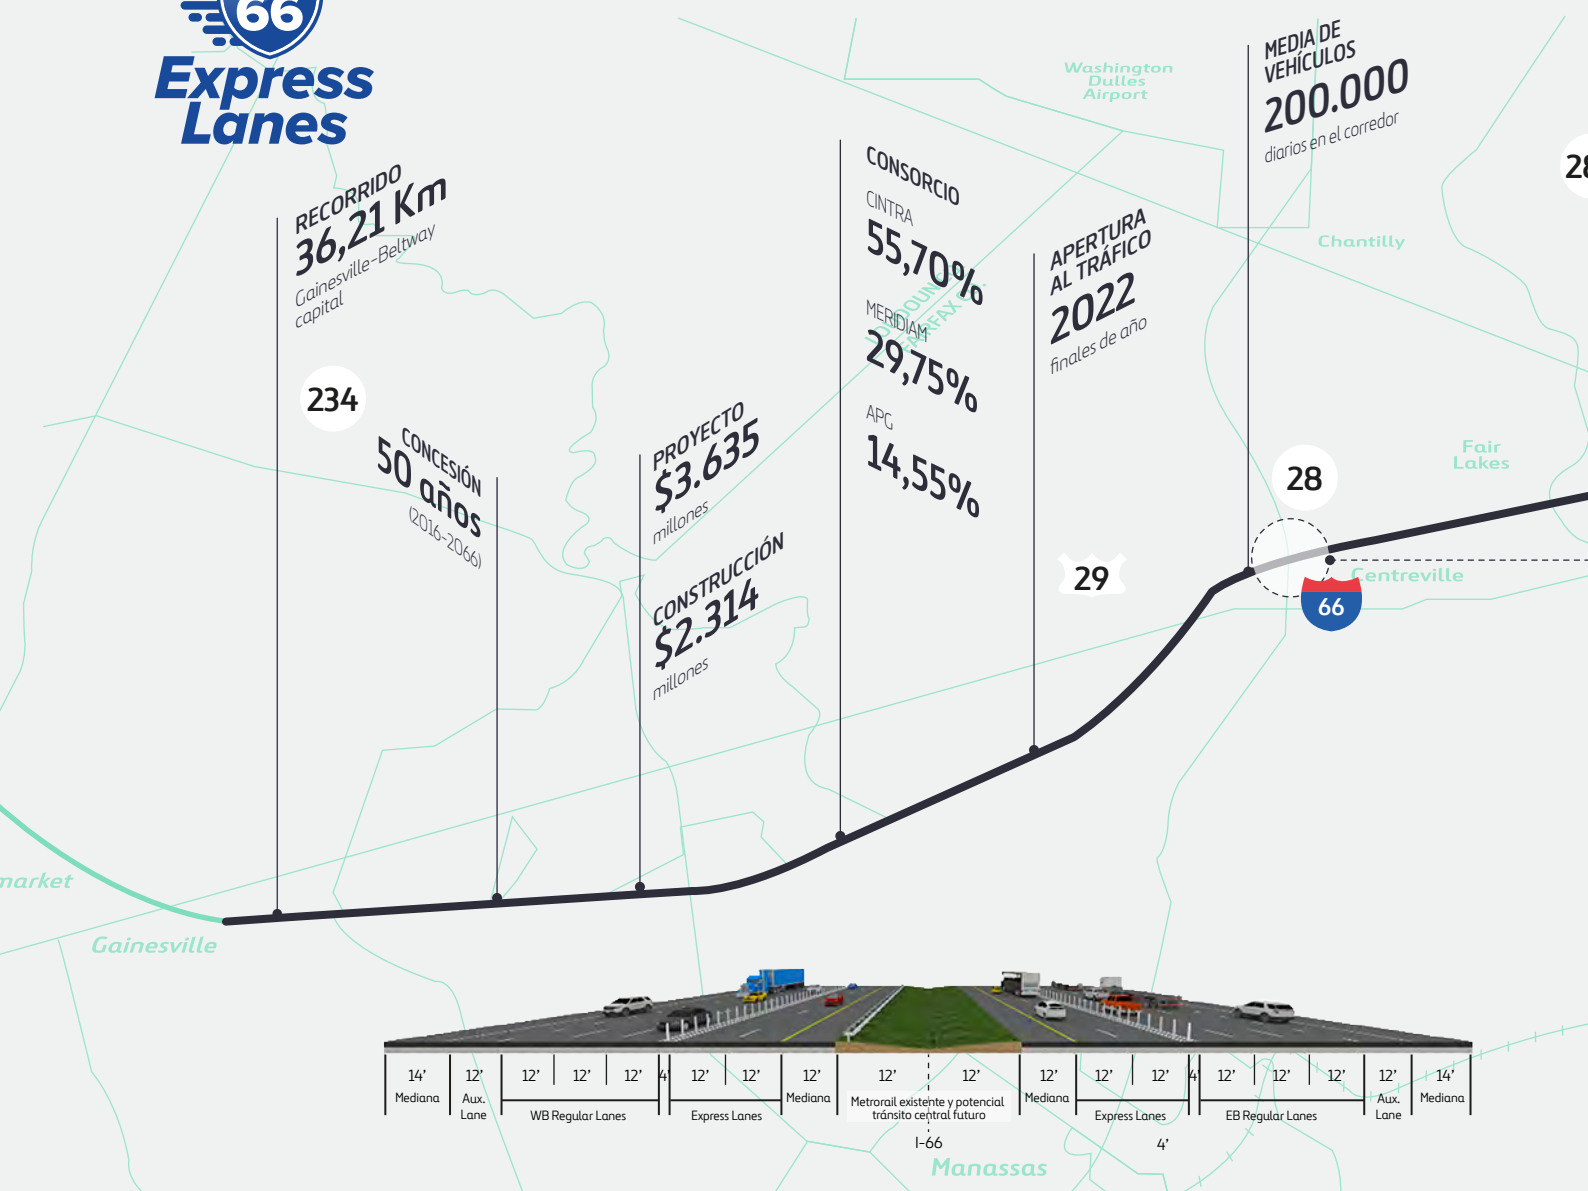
66
Express Lanes

RECORRIDO
36,21 Km
Gainesville-Beltway capital

234

CONCESIÓN
50 años
(2016-2066)

PROYECTO
$3.635
millones

CONSTRUCCIÓN
$2.314
millones

CONSORCIO
CINTRA
55,70%
MERIDIAM
29,75%
APG
14,55%

APERTURA AL TRÁFICO
2022
finales de año

MEDIA DE VEHÍCULOS
200.000
diarios en el corredor

Washington Dulles Airport
Chantilly
Fair Lakes
28
29
28
66
Centreville
market
Gainesville
Manassas

| 14' Mediana | 12' Aux. Lane | 12' | 12' | 12' | 4' | 12' | 12' | 12' Mediana | 12' | 12' | 12' Mediana | 12' | 12' | 4' | 12' | 12' | 12' | 12' Aux. Lane | 14' Mediana |
|---|---|---|---|---|---|---|---|---|---|---|---|---|---|---|---|---|---|---|---|
| | | WB Regular Lanes | | | | Express Lanes | | | Metrorail existente y potencial tránsito central futuro | | | Express Lanes | | | EB Regular Lanes | | | | |

I-66
4'